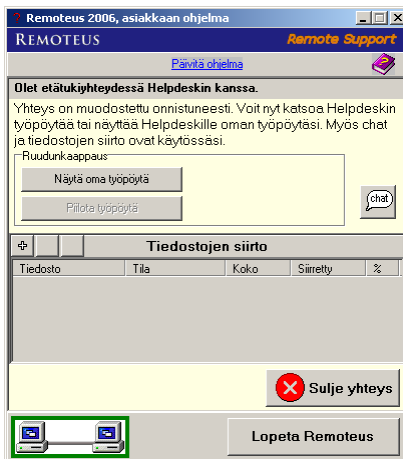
Remoteus 2006, asiakkaan ohjelma

REMOTEUS

Remote Support

Päivitä ohjelma

Olet etätukiyhteydessä Helpdeskin kanssa.

Yhteys on muodostettu onnistuneesti. Voit nyt katsoa Helpdeskin työpöytää tai näyttää Helpdeskille oman työpöytäsi. Myös chat ja tiedostojen siirto ovat käytössäsi.

Ruudunkaappaus

Näytä oma työpöytä

Piilota työpöytä

chat

Tiedostojen siirto

| Tiedosto | Tila | Koko | Siirretty | % |
|---|---|---|---|---|

Sulje yhteys

Lopeta Remoteus